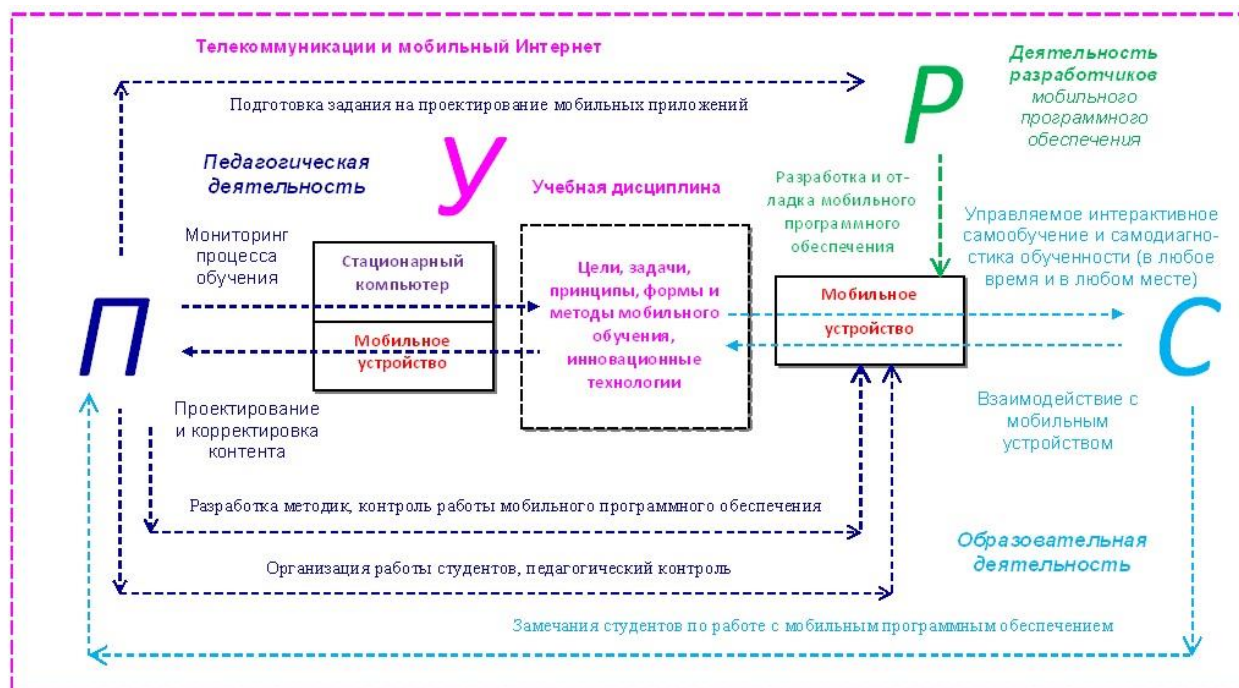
Телекоммуникации и мобильный Интернет

Подготовка задания на проектирование мобильных приложений

P

Деятельность разработчиков мобильного программного обеспечения

Педагогическая деятельность

У

Учебная дисциплина

Разработка и отладка мобильного программного обеспечения

Управляемое интерактивное самообучение и самодиагностика обученности (в любое время и в любом месте)

Мониторинг процесса обучения

Стационарный компьютер

Мобильное устройство

Цели, задачи, принципы, формы и методы мобильного обучения, инновационные технологии

Мобильное устройство

П

C

Проектирование и корректировка контента

Взаимодействие с мобильным устройством

Разработка методик, контроль работы мобильного программного обеспечения

Образовательная деятельность

Организация работы студентов, педагогический контроль

Замечания студентов по работе с мобильным программным обеспечением